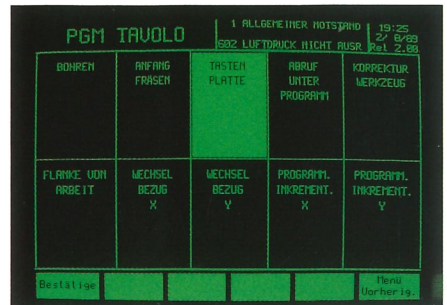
PGM TAVOLO

1 ALLGEMEINER NOTSTAND
602 LUFTDRUCK NICHT AUSR

19:25
2/ 8/89
Rel 2.08

| BOHREN | ANFANG FRÄSEN | TASTEN PLATTE | ABRUF UNTER PROGRAMM | KORREKTUR WERKZEUG |
|---|---|---|---|---|
| FLANKE VON ARBEIT | WECHSEL BEZUG X | WECHSEL BEZUG Y | PROGRAMM. INKREMENT. X | PROGRAMM. INKREMENT. Y |

Bestätige

Menü Vorherig.